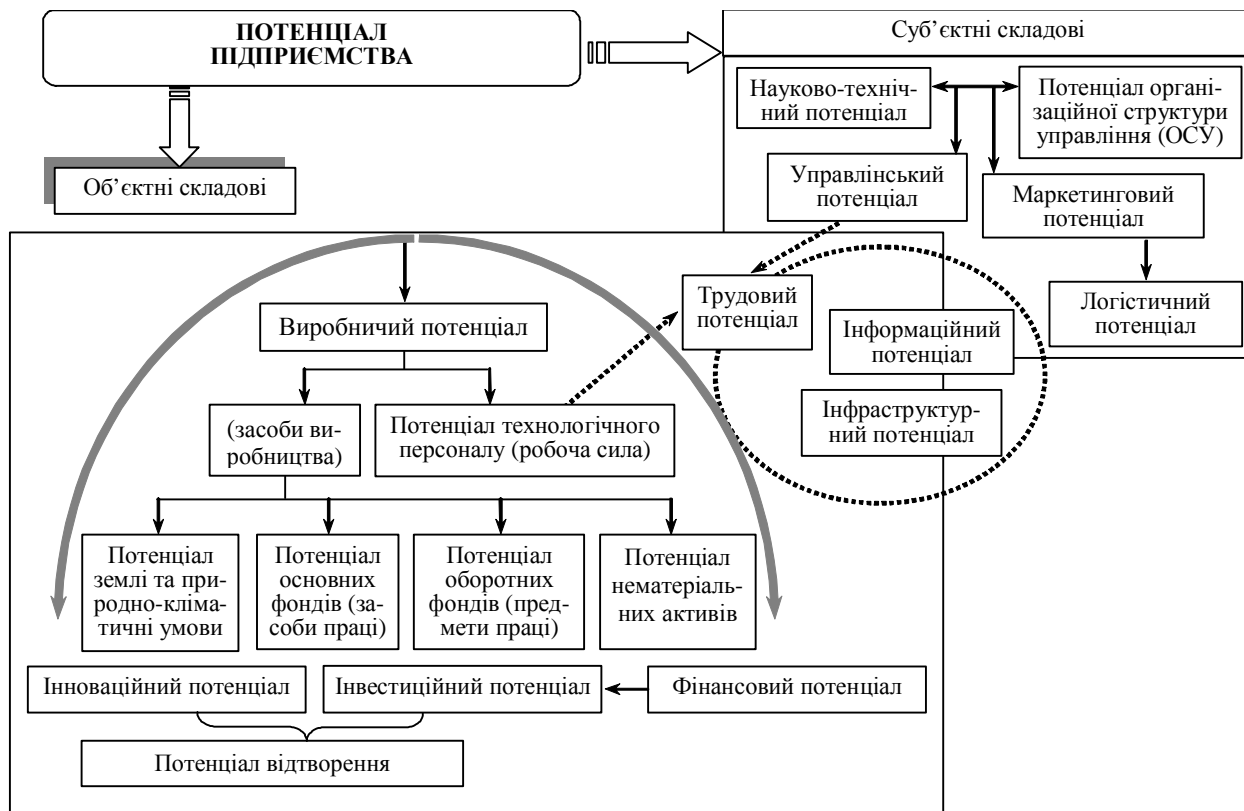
ПОТЕНЦІАЛ ПІДПРИЄМСТВА

Суб'єктні складові

Науково-технічний потенціал

Потенціал організаційної структури управління (ОСУ)

Управлінський потенціал

Маркетинговий потенціал

Логістичний потенціал

Об'єктні складові

Трудовий потенціал

Виробничий потенціал

Інформаційний потенціал

Інфраструктурний потенціал

(засоби виробництва)

Потенціал технологічного персоналу (робоча сила)

Потенціал землі та природно-кліматичні умови

Потенціал основних фондів (засоби праці)

Потенціал оборотних фондів (предмети праці)

Потенціал нематеріальних активів

Інноваційний потенціал

Інвестиційний потенціал

Фінансовий потенціал

Потенціал відтворення